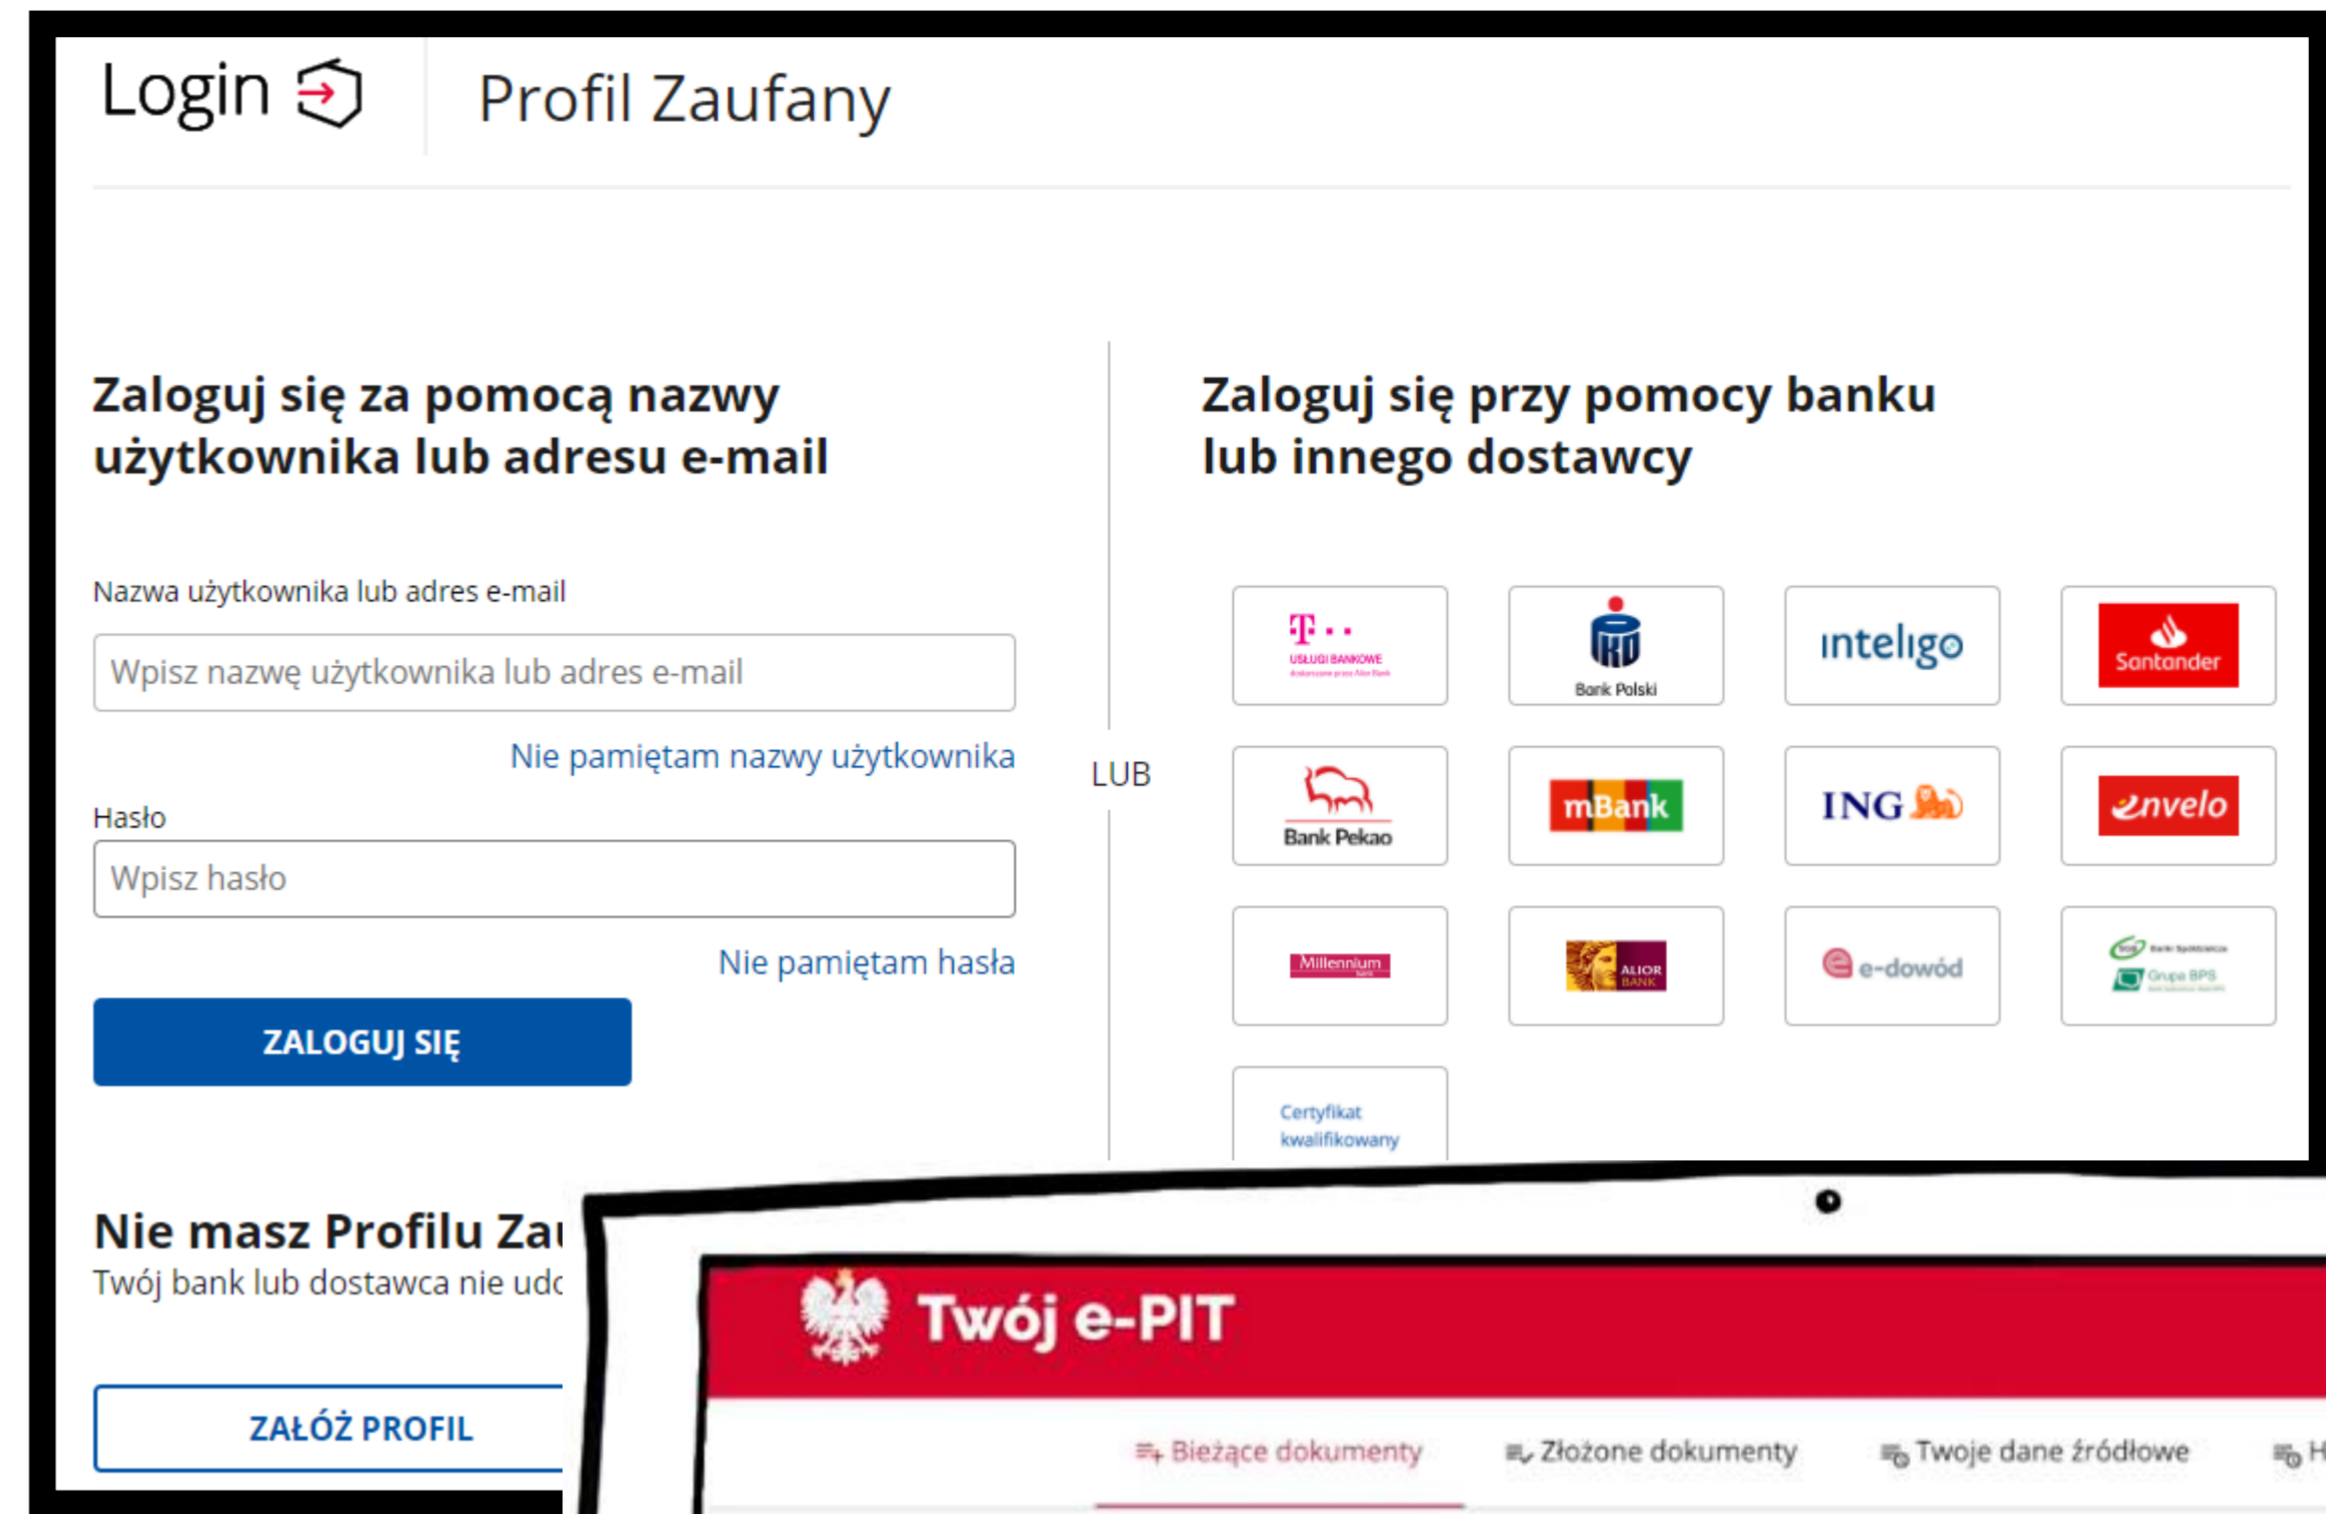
Login

Profil Zaufany

Zaloguj się za pomocą nazwy użytkownika lub adresu e-mail

Nazwa użytkownika lub adres e-mail

Wpisz nazwę użytkownika lub adres e-mail

Nie pamiętam nazwy użytkownika

Hasło

Wpisz hasło

Nie pamiętam hasła

ZALOGUJ SIĘ

LUB

Zaloguj się przy pomocy banku lub innego dostawcy

T USŁUGI BANKOWE

Bank Polski

inteligo

Santander

Bank Pekao

mBank

ING

envelo

Millennium

ALIOR BANK

e-dowód

Grupa BPS

Certyfikat kwalifikowany

Nie masz Profilu Za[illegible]

Twój bank lub dostawca nie ud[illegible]

ZAŁÓŻ PROFIL

Twój e-PIT

Bieżące dokumenty

Złożone dokumenty

Twoje dane źródłowe

H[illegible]